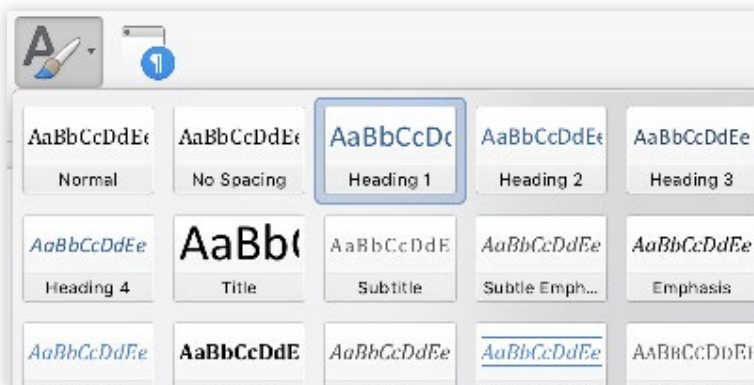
AaBbCcDdEe
Normal

AaBbCcDdEe
No Spacing

AaBbCcDc
Heading 1

AaBbCcDdEe
Heading 2

AaBbCcDdEe
Heading 3

AaBbCcDdEe
Heading 4

AaBb(
Title

AaBbCcDdE
Subtitle

AaBbCcDdEe
Subtle Emph...

AaBbCcDdEe
Emphasis

AaBbCcDdEe

AaBbCcDdE

AaBbCcDdEe

AaBbCcDdEe

AABBCCDDEE